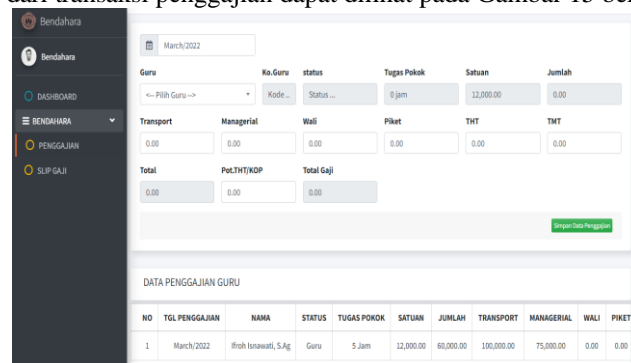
dari transaksi penggajian dapat dilihat pada Gambar 15 be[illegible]

Bendahara

Bendahara

DASHBOARD

BENDAHARA

PENGGAJIAN

SLIP GAJI

March/2022

Guru
<-- Pilih Guru -->

Ko.Guru
Kode...

status
Status ...

Tugas Pokok
0 jam

Satuan
12,000.00

Jumlah
0.00

Transport
0.00

Managerial
0.00

Wali
0.00

Piket
0.00

THT
0.00

TMT
0.00

Total
0.00

Pot.THT/KOP
0.00

Total Gaji
0.00

Simpan Data Penggajian

DATA PENGGAJIAN GURU

| NO | TGL PENGGAJIAN | NAMA | STATUS | TUGAS POKOK | SATUAN | JUMLAH | TRANSPORT | MANAGERIAL | WALI | PIKET |
|---|---|---|---|---|---|---|---|---|---|---|
| 1 | March/2022 | Ifroh Isnawati, S.Ag | Guru | 5 Jam | 12,000.00 | 60,000.00 | 100,000.00 | 75,000.00 | 0.00 | 0.00 |